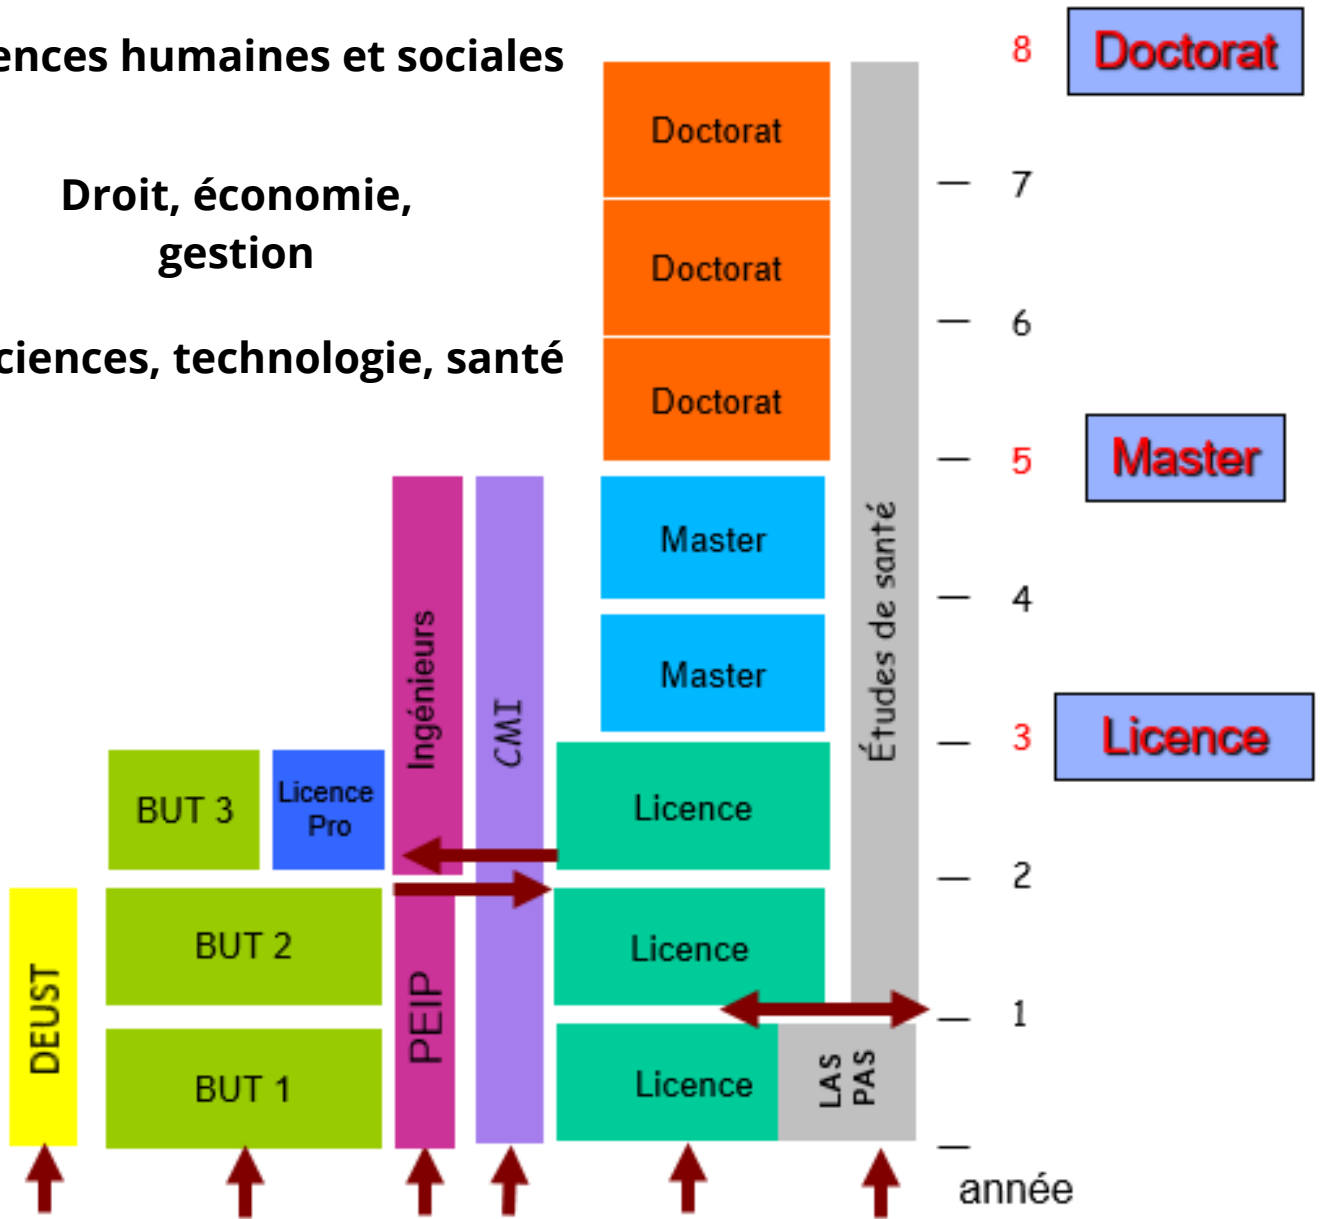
ences humaines et sociales

Droit, économie, gestion

ciences, technologie, santé

8 Doctorat
Doctorat
Doctorat
Doctorat
Études de santé
7
6
5 Master
Master
Master
4
3 Licence
Ingénieurs
CMI
BUT 3
Licence Pro
Licence
2
BUT 2
Licence
DEUST
PEIP
1
BUT 1
Licence
LAS PAS
année